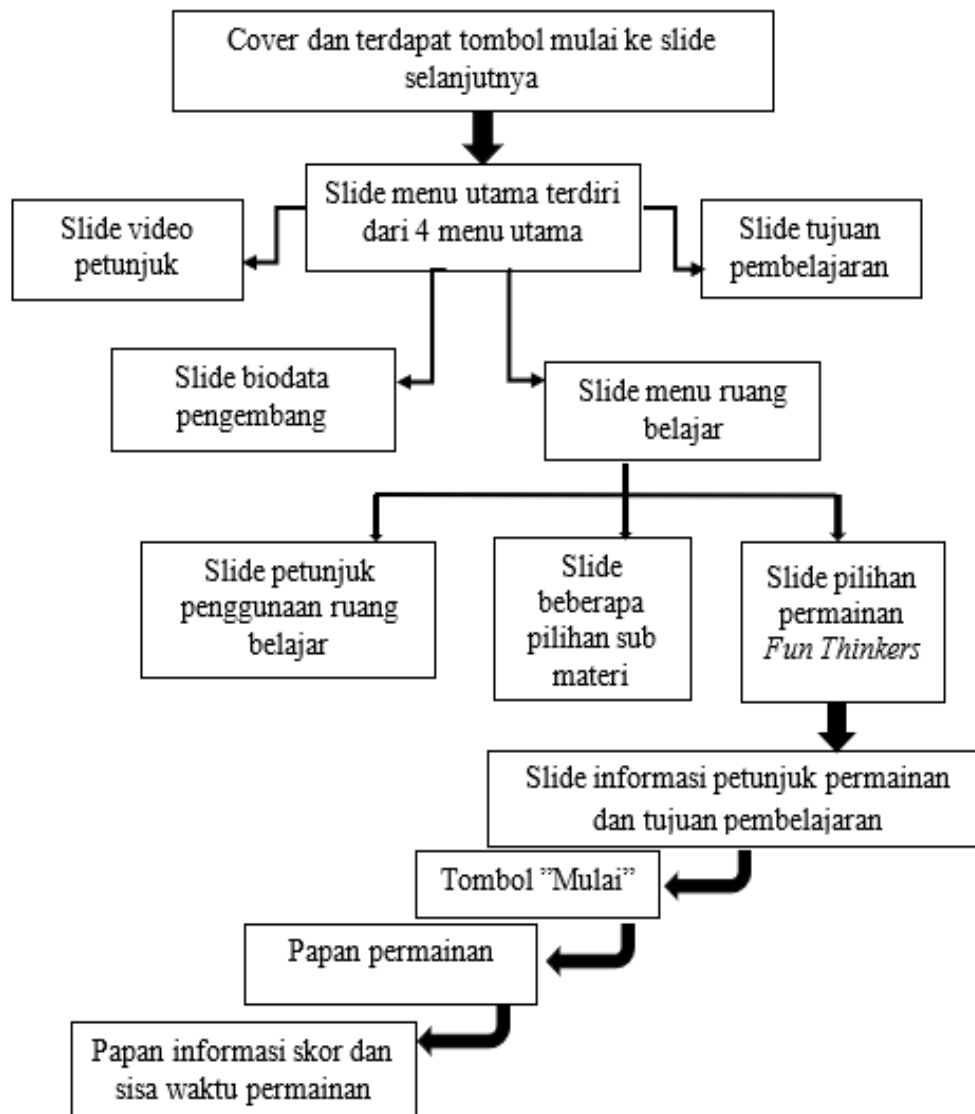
Cover dan terdapat tombol mulai ke slide selanjutnya

Slide menu utama terdiri dari 4 menu utama

Slide video petunjuk

Slide tujuan pembelajaran

Slide biodata pengembang

Slide menu ruang belajar

Slide petunjuk penggunaan ruang belajar

Slide beberapa pilihan sub materi

Slide pilihan permainan *Fun Thinkers*

Slide informasi petunjuk permainan dan tujuan pembelajaran

Tombol "Mulai"

Papan permainan

Papan informasi skor dan sisa waktu permainan